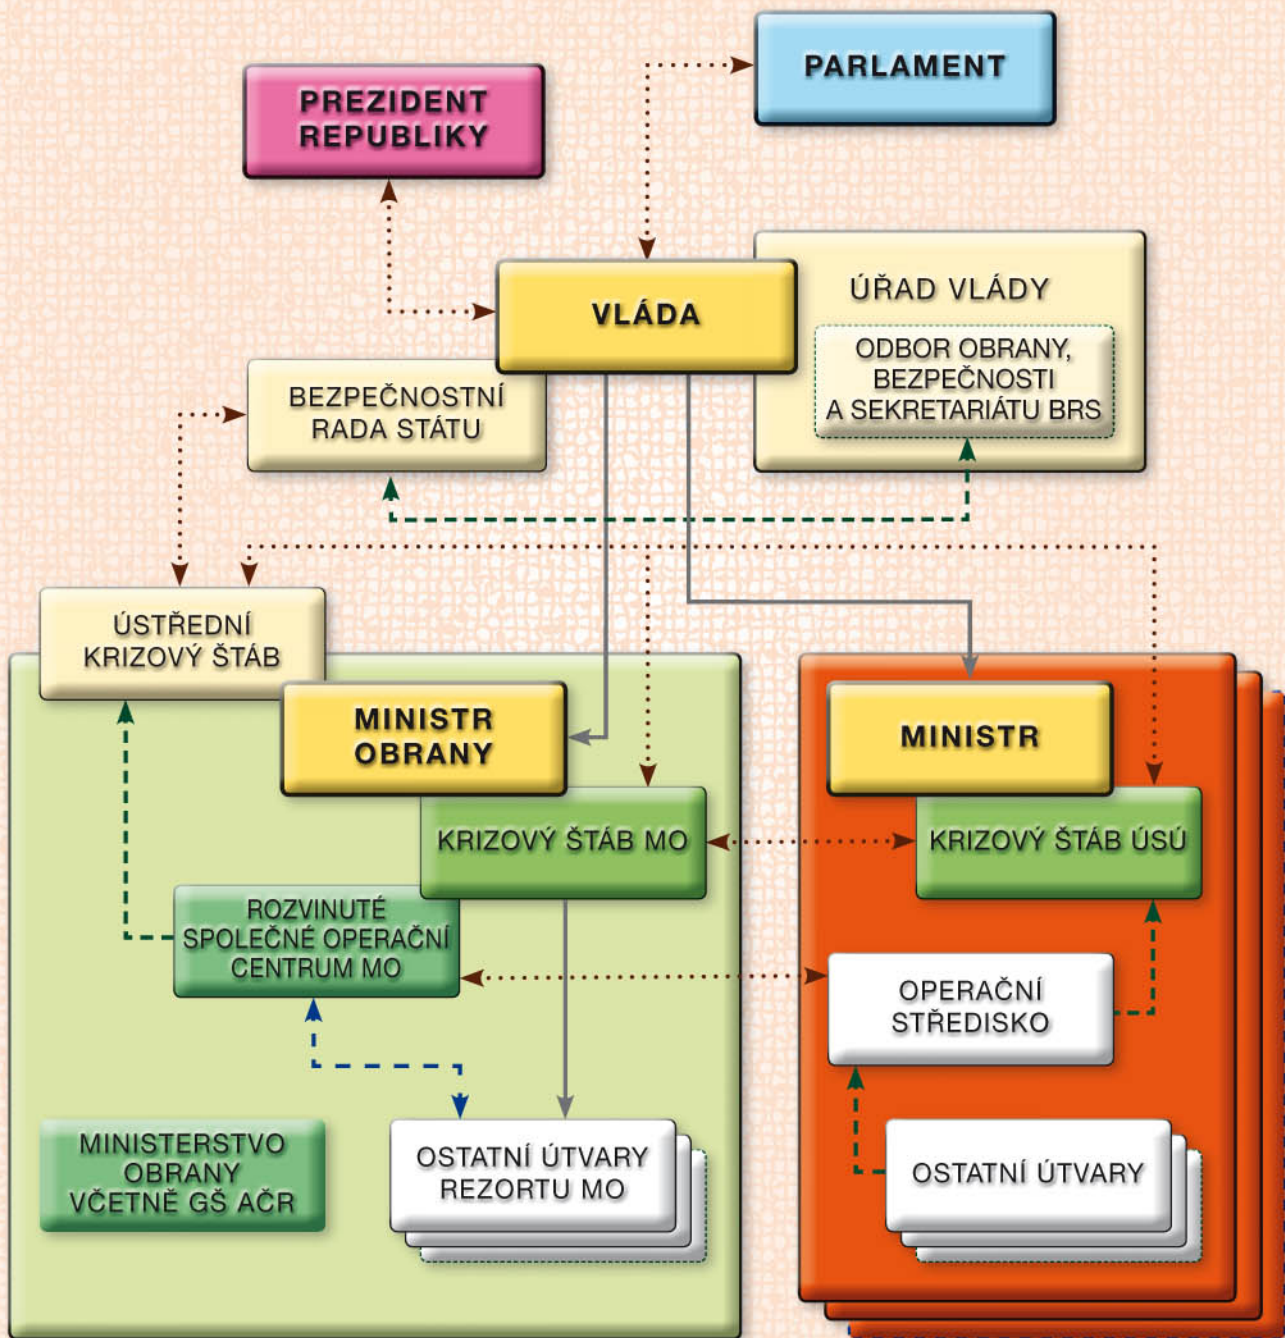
PARLAMENT

PREZIDENT REPUBLIKY

VLÁDA

ÚŘAD VLÁDY

ODBOR OBRANY, BEZPEČNOSTI A SEKRETARIÁTU BRS

BEZPEČNOSTNÍ RADA STÁTU

ÚSTŘEDNÍ KRIZOVÝ ŠTÁB

MINISTR OBRANY

KRIZOVÝ ŠTÁB MO

ROZVINUTÉ SPOLEČNÉ OPERAČNÍ CENTRUM MO

MINISTERSTVO OBRANY VČETNĚ GŠ AČR

OSTATNÍ ÚTVARY REZORTU MO

MINISTR

KRIZOVÝ ŠTÁB ÚSÚ

OPERAČNÍ STŘEDISKO

OSTATNÍ ÚTVARY